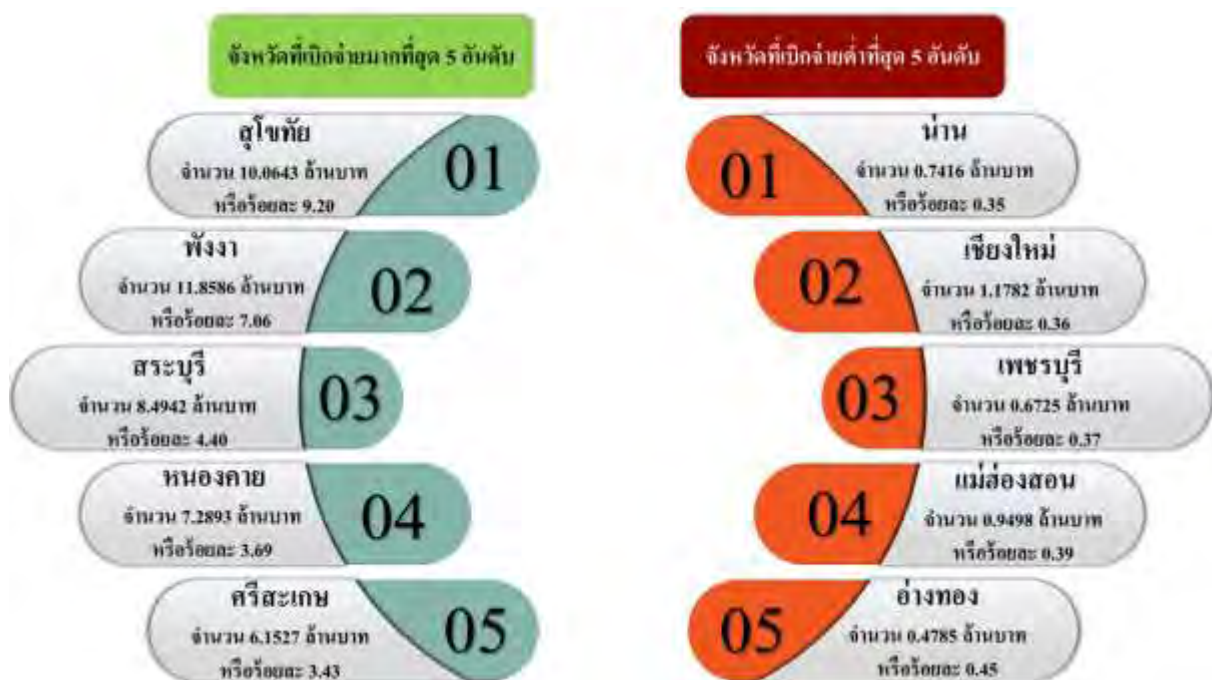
จังหวัดที่เบิกจ่ายมากที่สุด 5 อันดับ

สุโขทัย
จำนวน 10.0643 ล้านบาท
หรือร้อยละ 9.20
01

พังงา
จำนวน 11.8586 ล้านบาท
หรือร้อยละ 7.06
02

สระบุรี
จำนวน 8.4942 ล้านบาท
หรือร้อยละ 4.40
03

หนองคาย
จำนวน 7.2893 ล้านบาท
หรือร้อยละ 3.69
04

ศรีสะเกษ
จำนวน 6.1527 ล้านบาท
หรือร้อยละ 3.43
05

จังหวัดที่เบิกจ่ายต่ำที่สุด 5 อันดับ

01
น่าน
จำนวน 0.7416 ล้านบาท
หรือร้อยละ 0.35

02
เชียงใหม่
จำนวน 1.1782 ล้านบาท
หรือร้อยละ 0.36

03
เพชรบุรี
จำนวน 0.6725 ล้านบาท
หรือร้อยละ 0.37

04
แม่ฮ่องสอน
จำนวน 0.9498 ล้านบาท
หรือร้อยละ 0.39

05
อ่างทอง
จำนวน 0.4785 ล้านบาท
หรือร้อยละ 0.45